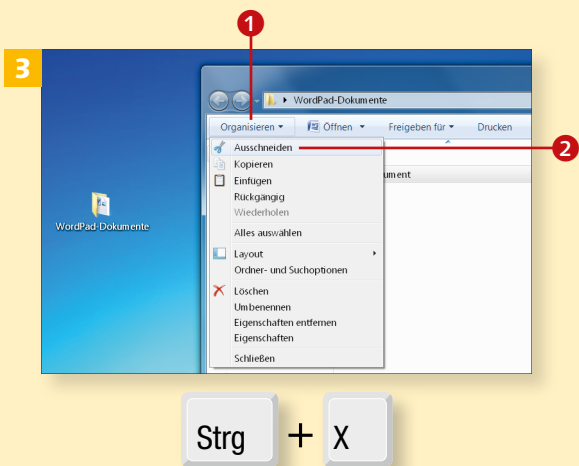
3

1

2

WordPad-Dokumente

Organisieren ▾ Öffnen ▾ Freigeben für ▾ Drucken

Ausschneiden
Kopieren
Einfügen
Rückgängig
Wiederholen
Alles auswählen
Layout
Ordner- und Suchoptionen
Löschen
Umbenennen
Eigenschaften entfernen
Eigenschaften
Schließen

ument

WordPad-Dokumente

Strg + X